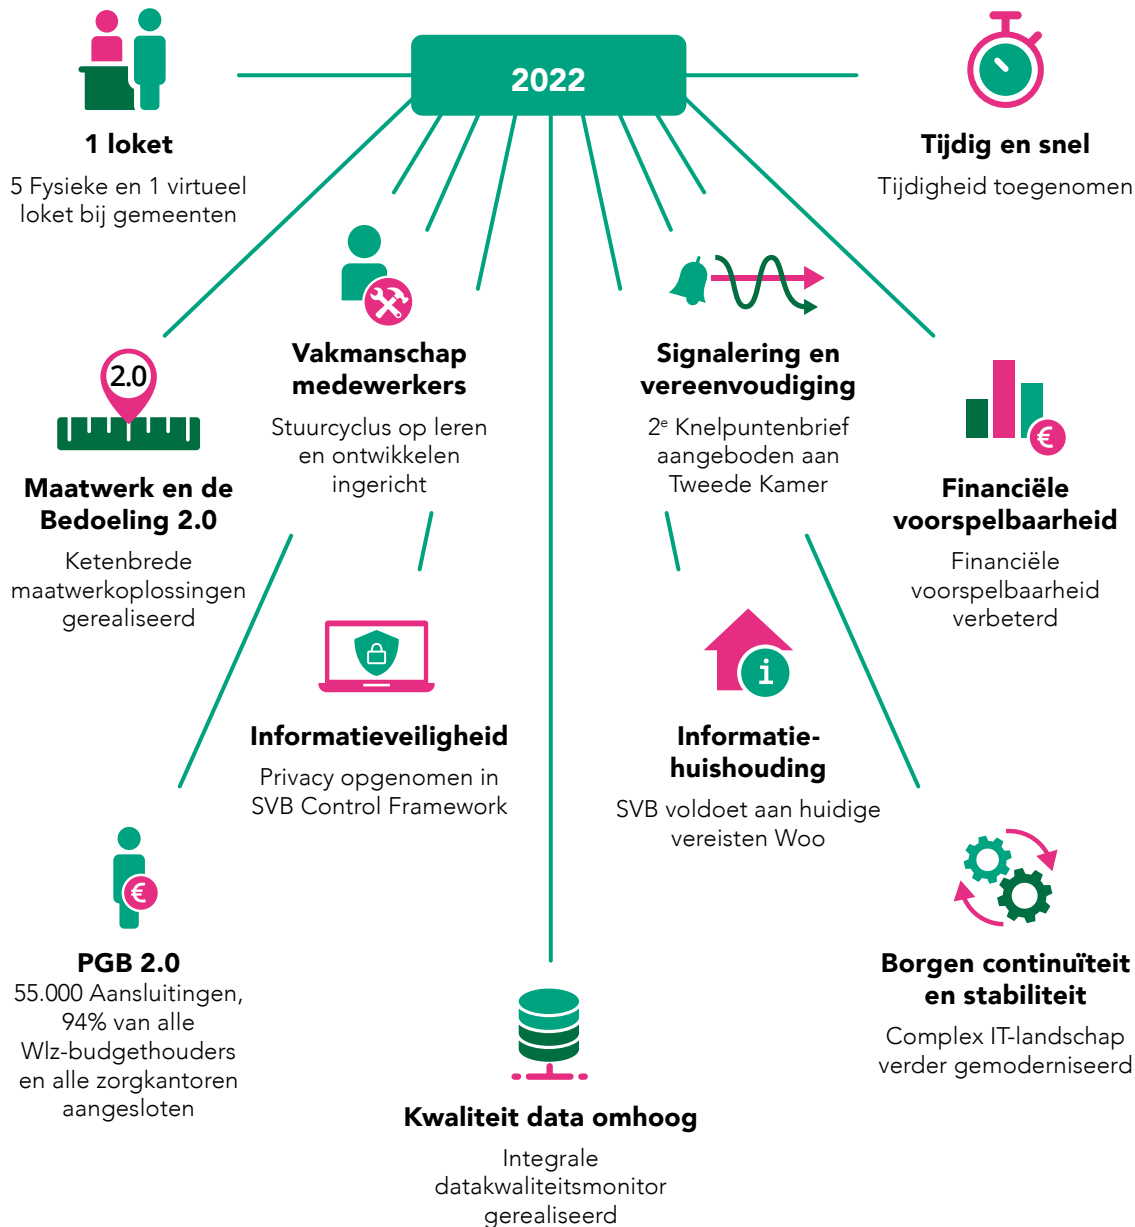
2022

1 loket
5 Fysieke en 1 virtueel loket bij gemeenten

Tijdig en snel
Tijdigheid toegenomen

Vakmanschap medewerkers
Stuurcyclus op leren en ontwikkelen ingericht

Signalering en vereenvoudiging
2$^e$ Knelpuntenbrief aangeboden aan Tweede Kamer

2.0
Maatwerk en de Bedoeling 2.0
Ketenbrede maatwerkoplossingen gerealiseerd

Financiële voorspelbaarheid
Financiële voorspelbaarheid verbeterd

Informatieveiligheid
Privacy opgenomen in SVB Control Framework

Informatie-huishouding
SVB voldoet aan huidige vereisten Woo

PGB 2.0
55.000 Aansluitingen, 94% van alle Wlz-budgethouders en alle zorgkantoren aangesloten

Borgen continuïteit en stabiliteit
Complex IT-landschap verder gemoderniseerd

Kwaliteit data omhoog
Integrale datakwaliteitsmonitor gerealiseerd